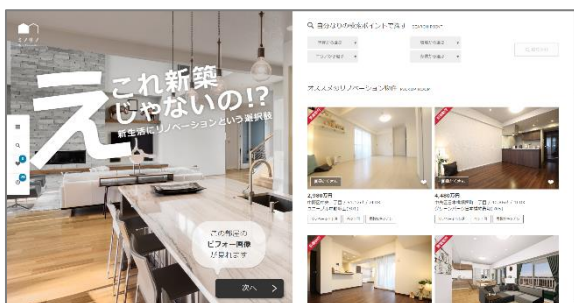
え
これ新築じゃないの!?
新生活にリノベーションという選択肢

この物件の
ビフォー画像
が見れます

次へ

自分なりの検索ポイントで探す

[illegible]

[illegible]

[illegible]

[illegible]

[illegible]

えんえんメのリノベーション物件

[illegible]

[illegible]

2,780万円

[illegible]

4,480万円

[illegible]